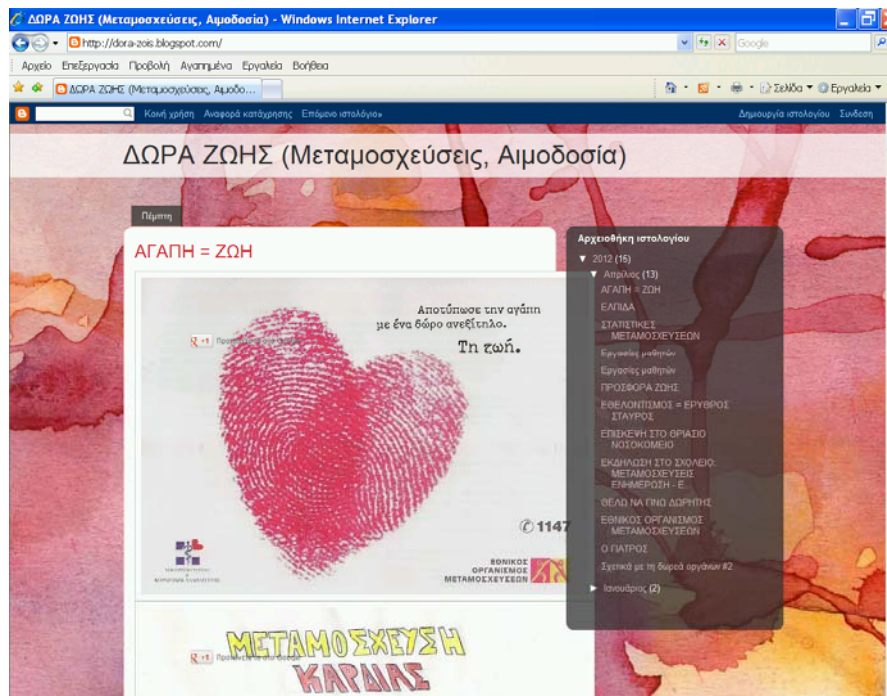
ΔΩΡΑ ΖΩΗΣ (Μεταμοσχεύσεις, Αιμοδοσία) - Windows Internet Explorer

http://dora-zois.blogspot.com/

Google

Αρχείο Επεξεργασία Προβολή Αγαπημένα Εργαλεία Βοήθεια

ΔΩΡΑ ΖΩΗΣ (Μεταμοσχεύσεις, Αιμοδο...

Σελίδα ▾ Εργαλεία ▾

Κοινή χρήση Αναφορά κατάχρησης Επόμενο ιστολόγιο»

Δημιουργία ιστολογίου Σύνδεση

ΔΩΡΑ ΖΩΗΣ (Μεταμοσχεύσεις, Αιμοδοσία)

Πέμπτη

ΑΓΑΠΗ = ΖΩΗ

Αποτύπωσε την αγάπη με ένα δώρο ανεξίτηλο.

Τη ζωή.

+1 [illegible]

1147

ΕΘΝΙΚΟΣ ΟΡΓΑΝΙΣΜΟΣ ΜΕΤΑΜΟΣΧΕΥΣΕΩΝ

ΜΕΤΑΜΟΣΧΕΥΣΗ ΚΑΡΔΙΑΣ

+1 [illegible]

Αρχειοθήκη ιστολογίου

▼ 2012 (15)

▼ Απρίλιος (13)

ΑΓΑΠΗ = ΖΩΗ

ΕΛΠΙΔΑ

ΣΤΑΤΙΣΤΙΚΕΣ ΜΕΤΑΜΟΣΧΕΥΣΕΩΝ

Εργασίες μαθητών

Εργασίες μαθητών

ΠΡΟΣΦΟΡΑ ΖΩΗΣ

ΕΘΕΛΟΝΤΙΣΜΟΣ = ΕΡΥΘΡΟΣ ΣΤΑΥΡΟΣ

ΕΠΙΣΚΕΨΗ ΣΤΟ ΘΡΙΑΣΙΟ ΝΟΣΟΚΟΜΕΙΟ

ΕΚΔΗΛΩΣΗ ΣΤΟ ΣΧΟΛΕΙΟ: ΜΕΤΑΜΟΣΧΕΥΣΕΙΣ ΕΝΗΜΕΡΩΣΗ - Ε...

ΘΕΛΩ ΝΑ ΓΙΝΩ ΔΩΡΗΤΗΣ

ΕΘΝΙΚΟΣ ΟΡΓΑΝΙΣΜΟΣ ΜΕΤΑΜΟΣΧΕΥΣΕΩΝ

Ο ΓΙΑΤΡΟΣ

Σχετικά με τη δωρεά οργάνων #2

► Ιανουάριος (2)